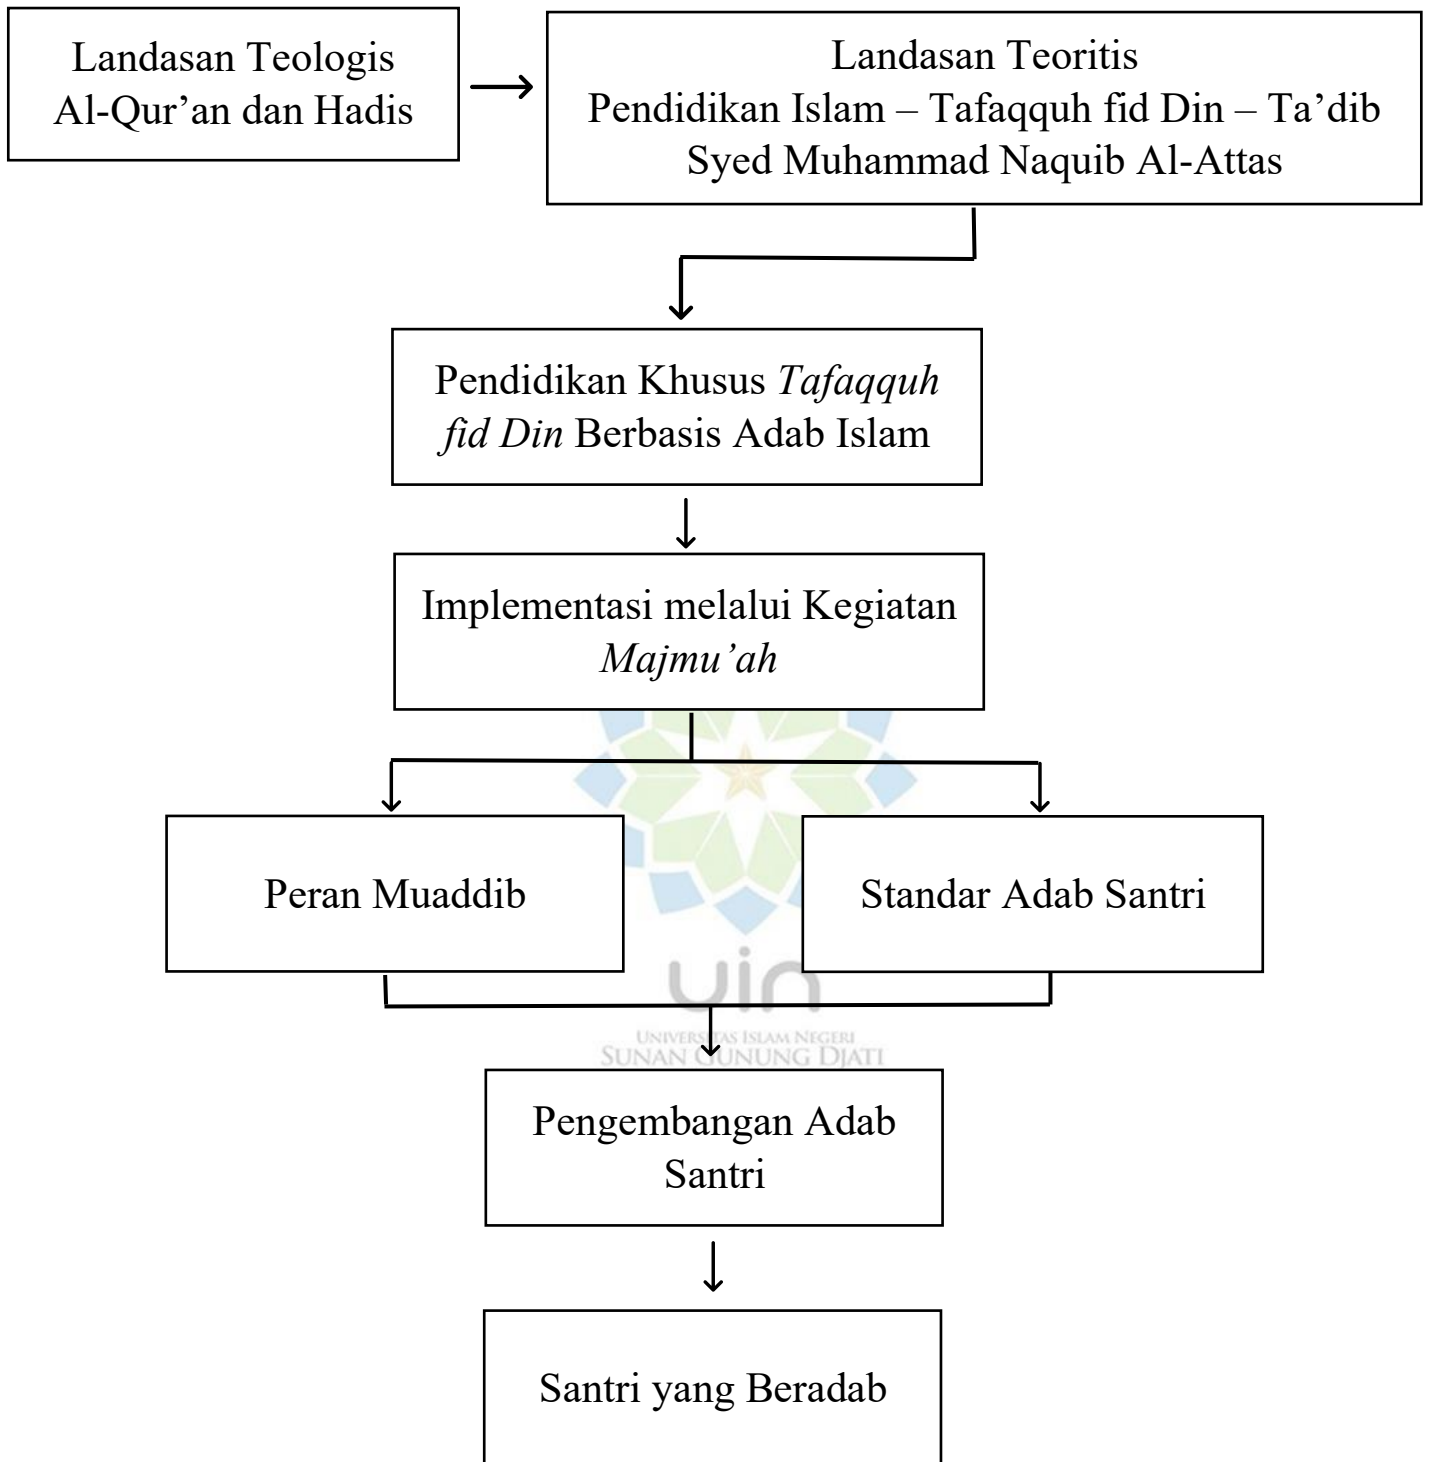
Landasan Teologis
Al-Qur’an dan Hadis

Landasan Teoritis
Pendidikan Islam – Tafaqquh fid Din – Ta’dib
Syed Muhammad Naquib Al-Attas

Pendidikan Khusus *Tafaqquh fid Din* Berbasis Adab Islam

Implementasi melalui Kegiatan *Majmu’ah*

Peran Muaddib

Standar Adab Santri

uin
UNIVERSITAS ISLAM NEGERI
SUNAN GUNUNG DJATI

Pengembangan Adab Santri

Santri yang Beradab